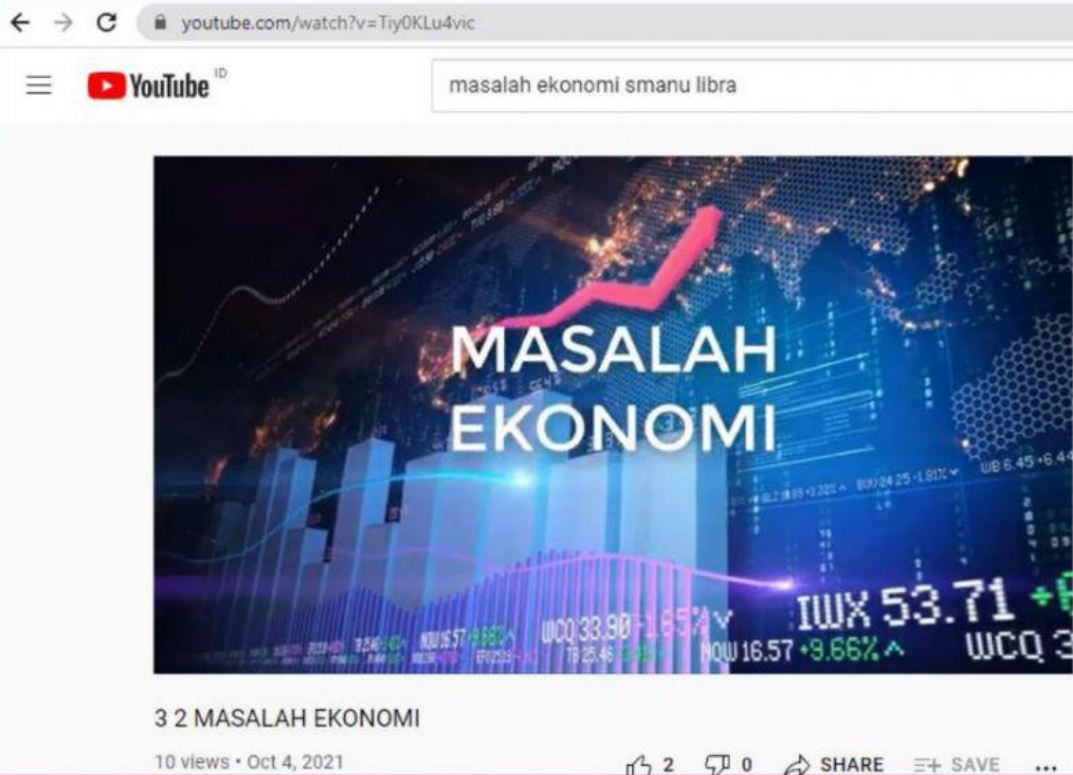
youtube.com/watch?v=Tiy0KLu4vic

YouTube ID

masalah ekonomi smanu libra

MASALAH EKONOMI

UB 6.45 +6.4

IWX 53.71 +

WCQ 33.90 -1.85% ∨

NOW 16.57 +9.66% ^

WCQ 3

3 2 MASALAH EKONOMI

10 views • Oct 4, 2021

2 0 SHARE SAVE ...